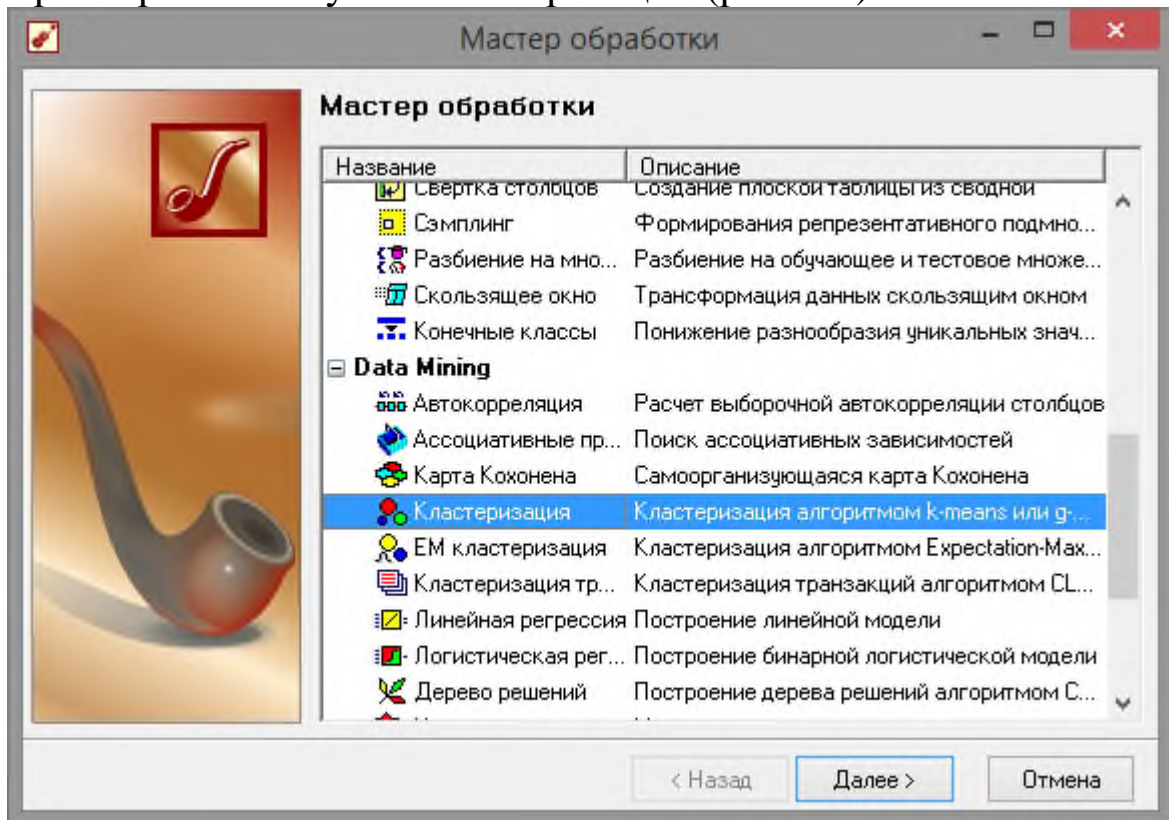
Мастер обработки

Мастер обработки

| Название | Описание |
|---|---|
| Свертка столбцов | Создание плоской таблицы из сводной |
| Сэмплинг | Формирования репрезентативного подмно... |
| Разбиение на мно... | Разбиение на обучающее и тестовое множе... |
| Скользящее окно | Трансформация данных скользящим окном |
| Конечные классы | Понижение разнообразия уникальных знач... |
| Data Mining | |
| Автокорреляция | Расчет выборочной автокорреляции столбцов |
| Ассоциативные пр... | Поиск ассоциативных зависимостей |
| Карта Кохонена | Самоорганизующаяся карта Кохонена |
| Кластеризация | Кластеризация алгоритмом k-means или g-... |
| EM кластеризация | Кластеризация алгоритмом Expectation-Max... |
| Кластеризация тр... | Кластеризация транзакций алгоритмом CL... |
| Линейная регрессия | Построение линейной модели |
| Логистическая рег... | Построение бинарной логистической модели |
| Дерево решений | Построение дерева решений алгоритмом C... |

< Назад   Далее >   Отмена